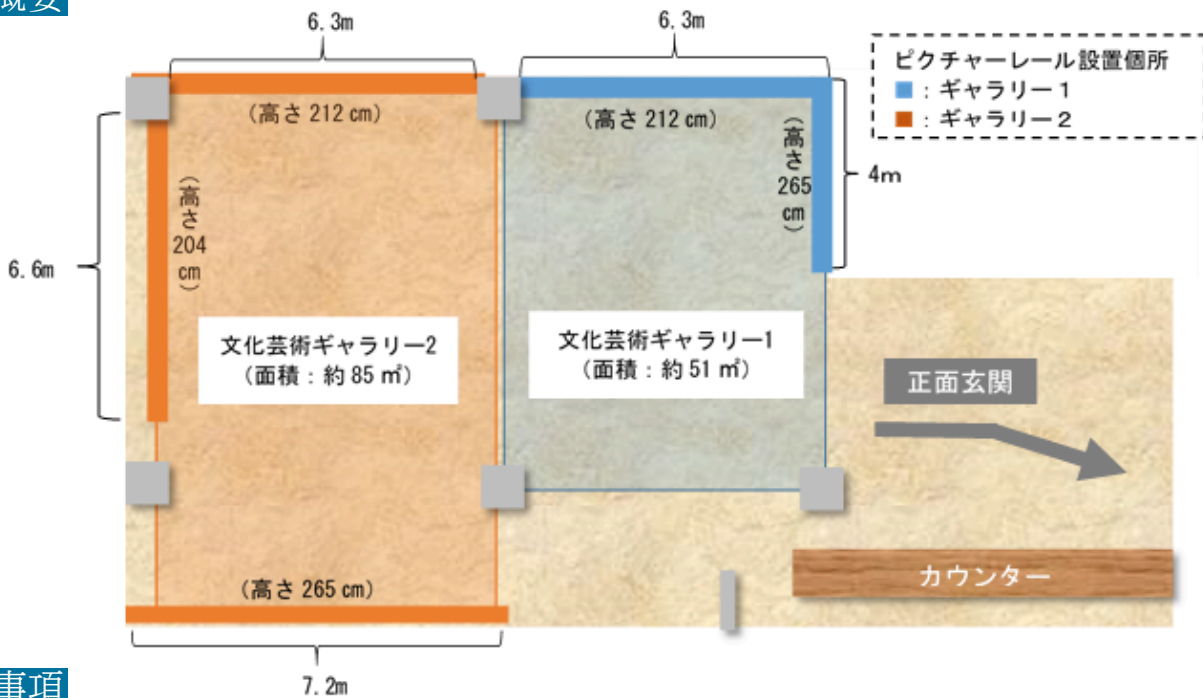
規要

6.3m

6.3m

ピクチャーレール設置個所
■：ギャラリー１
■：ギャラリー２

（高さ 212 cm）

（高さ 212 cm）

（高さ 265 cm）

4m

6.6m

（高さ 204 cm）

文化芸術ギャラリー2
（面積：約 85 ㎡）

文化芸術ギャラリー1
（面積：約 51 ㎡）

正面玄関

カウンター

（高さ 265 cm）

事項

7.2m